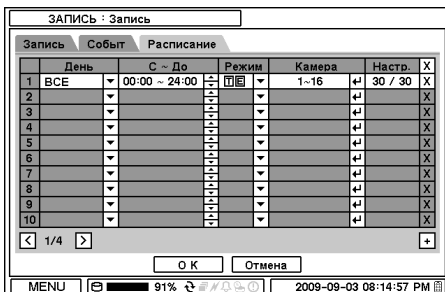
ЗАПИСЬ : Запись

Запись | Событ | Расписание

| | День | С ~ До | Режим | Камера | Настр. | X |
|---|---|---|---|---|---|---|
| 1 | ВСЕ | 00:00 ~ 24:00 | TE | 1~16 | 30 / 30 | X |
| 2 | | | | | | X |
| 3 | | | | | | X |
| 4 | | | | | | X |
| 5 | | | | | | X |
| 6 | | | | | | X |
| 7 | | | | | | X |
| 8 | | | | | | X |
| 9 | | | | | | X |
| 10 | | | | | | X |

< 1/4 >

+

O K | Отмена

MENU | 91% | 2009-09-03 08:14:57 PM